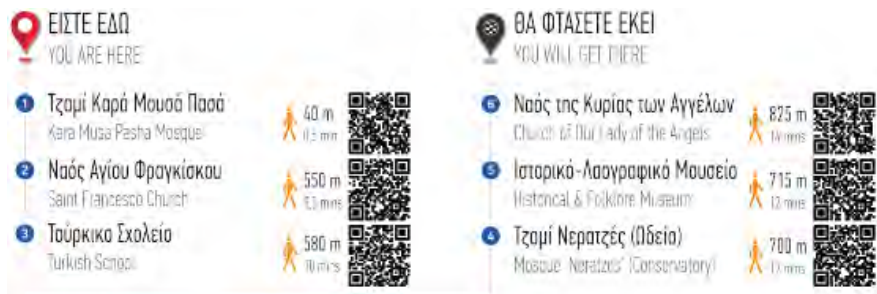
ΕΙΣΤΕ ΕΔΩ
YOU ARE HERE

1 Τζαμί Καρά Μουσά Πασά
Kara Musa Pasha Mosque
40 m
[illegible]

2 Ναός Αγίου Φραγκίσκου
Saint Francesco Church
550 m
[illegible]

3 Τούρκικο Σχολείο
Turkish School
580 m
10 mins

ΘΑ ΦΤΑΣΕΤΕ ΕΚΕΙ
YOU WILL GET THERE

6 Ναός της Κυρίας των Αγγέλων
Church of Our Lady of the Angels
825 m
14 mins

5 Ιστορικό-Λαογραφικό Μουσείο
Historical & Folklore Museum
715 m
12 mins

4 Τζαμί Νερατζές (Ωδείο)
Mosque 'Neratzes' (Conservatory)
700 m
12 mins